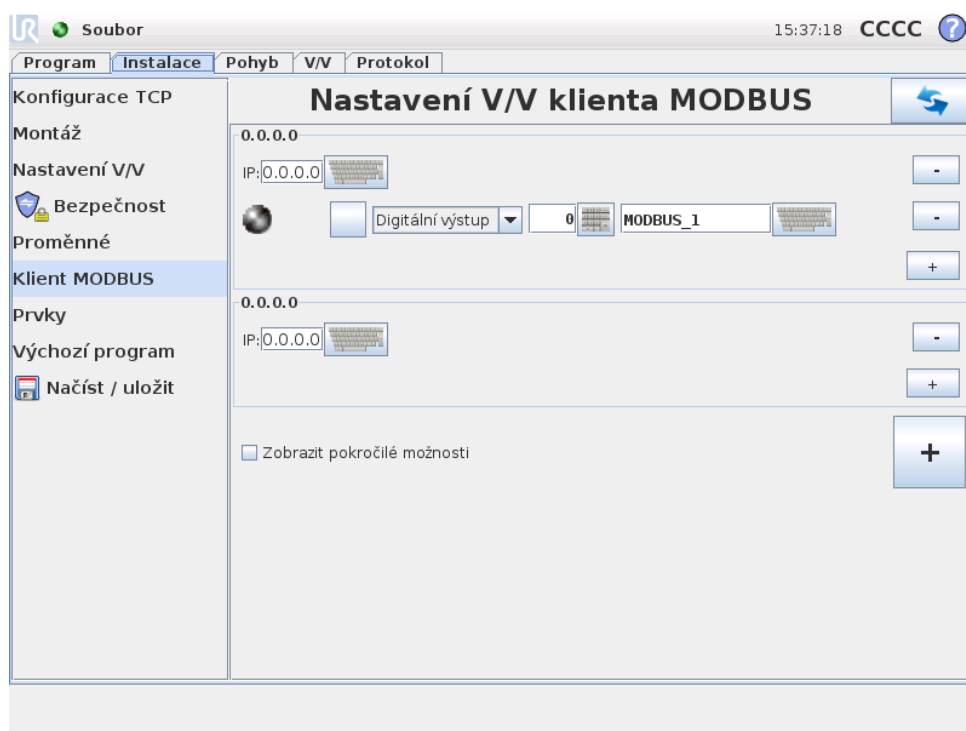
Soubor

15:37:18 CCCC ?

Program | Instalace | Pohyb | V/V | Protokol

Konfigurace TCP
Montáž
Nastavení V/V
Bezpečnost
Proměnné
Klient MODBUS
Prvky
Výchozí program
Načíst / uložit

Nastavení V/V klienta MODBUS

0.0.0.0
IP: 0.0.0.0
-
Digitální výstup 0 MODBUS_1
-
+

0.0.0.0
IP: 0.0.0.0
-
+

Zobrazit pokročilé možnosti

+